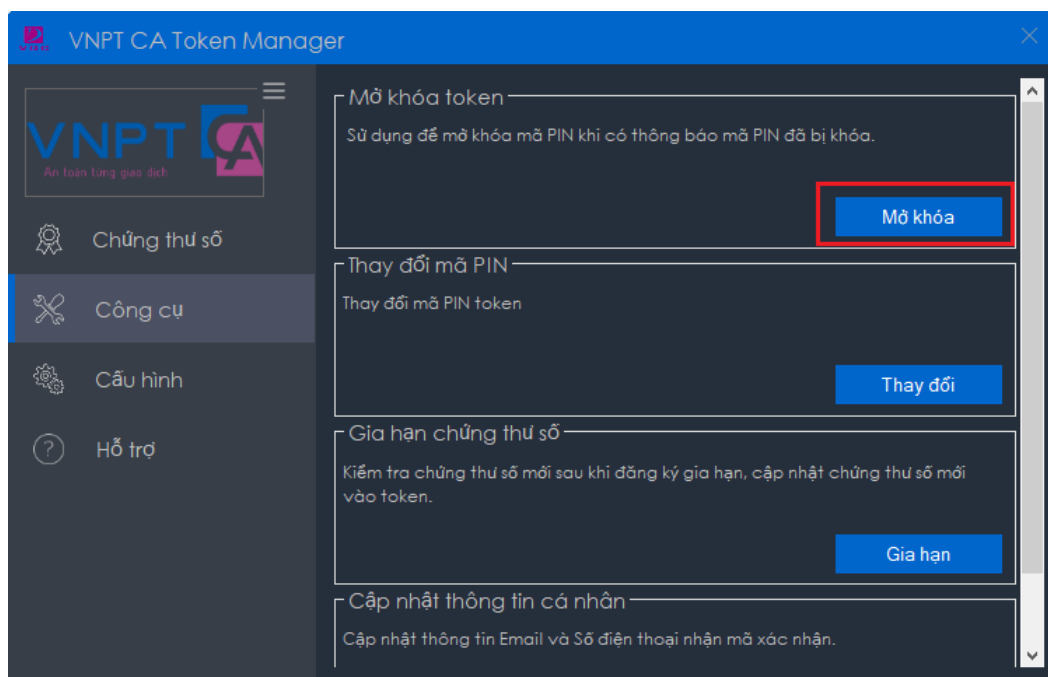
VNPT CA Token Manager

VNPT CA
An toàn từng giao dịch

Chứng thư số

Công cụ

Cấu hình

Hỗ trợ

Mở khóa token
Sử dụng để mở khóa mã PIN khi có thông báo mã PIN đã bị khóa.

Mở khóa

Thay đổi mã PIN
Thay đổi mã PIN token

Thay đổi

Gia hạn chứng thư số
Kiểm tra chứng thư số mới sau khi đăng ký gia hạn, cập nhật chứng thư số mới vào token.

Gia hạn

Cập nhật thông tin cá nhân
Cập nhật thông tin Email và Số điện thoại nhận mã xác nhận.